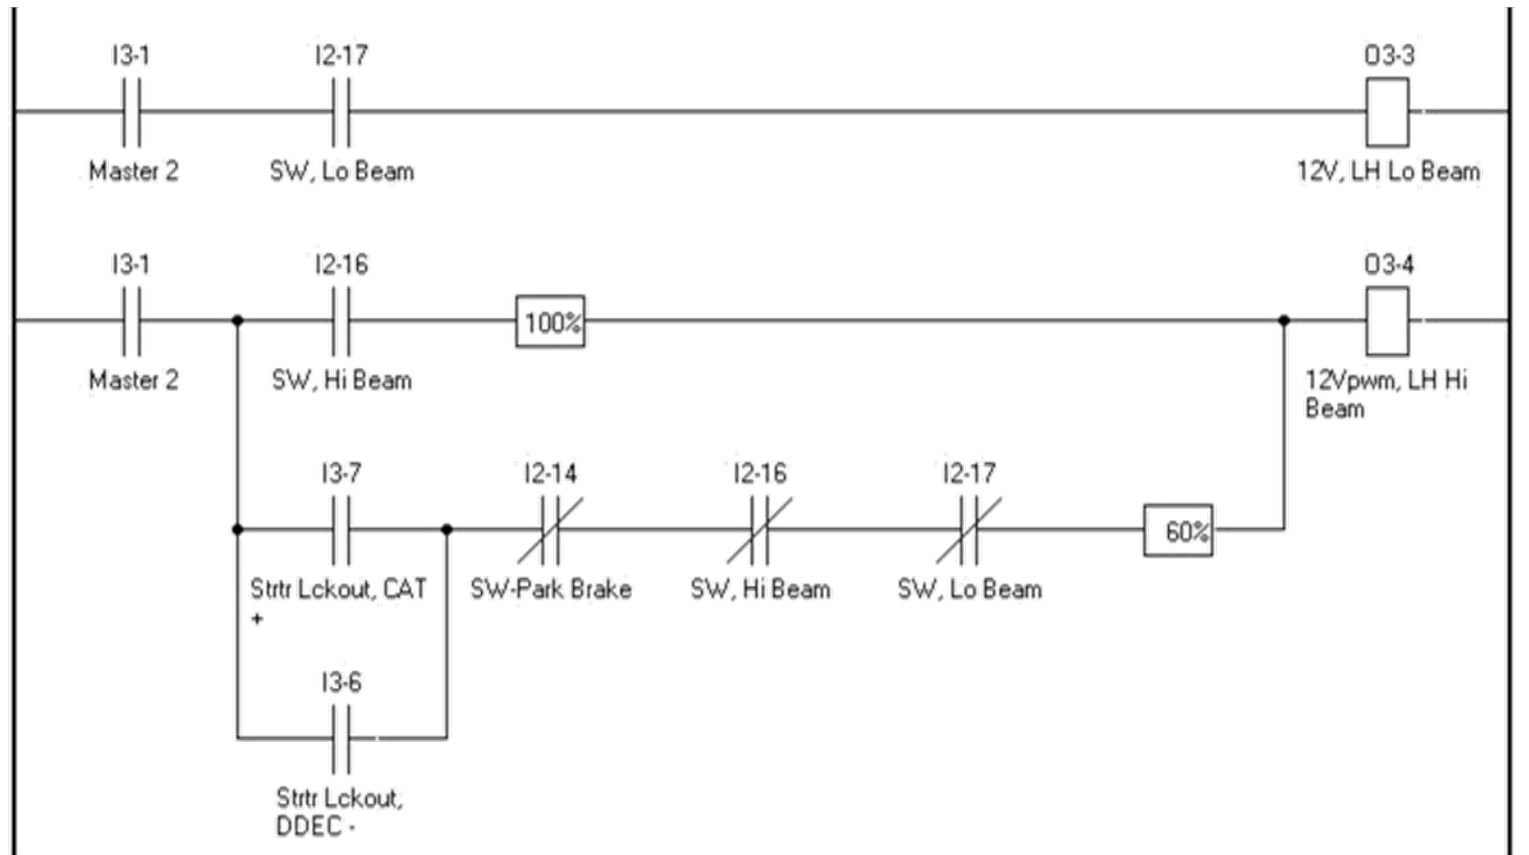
I3-1
Master 2

I2-17
SW, Lo Beam

O3-3
12V, LH Lo Beam

I3-1
Master 2

I2-16
SW, Hi Beam

100%

O3-4
12Vpwm, LH Hi Beam

I3-7
Strtr Lckout, CAT +

I2-14
SW-Park Brake

I2-16
SW, Hi Beam

I2-17
SW, Lo Beam

60%

I3-6
Strtr Lckout, DDEC -